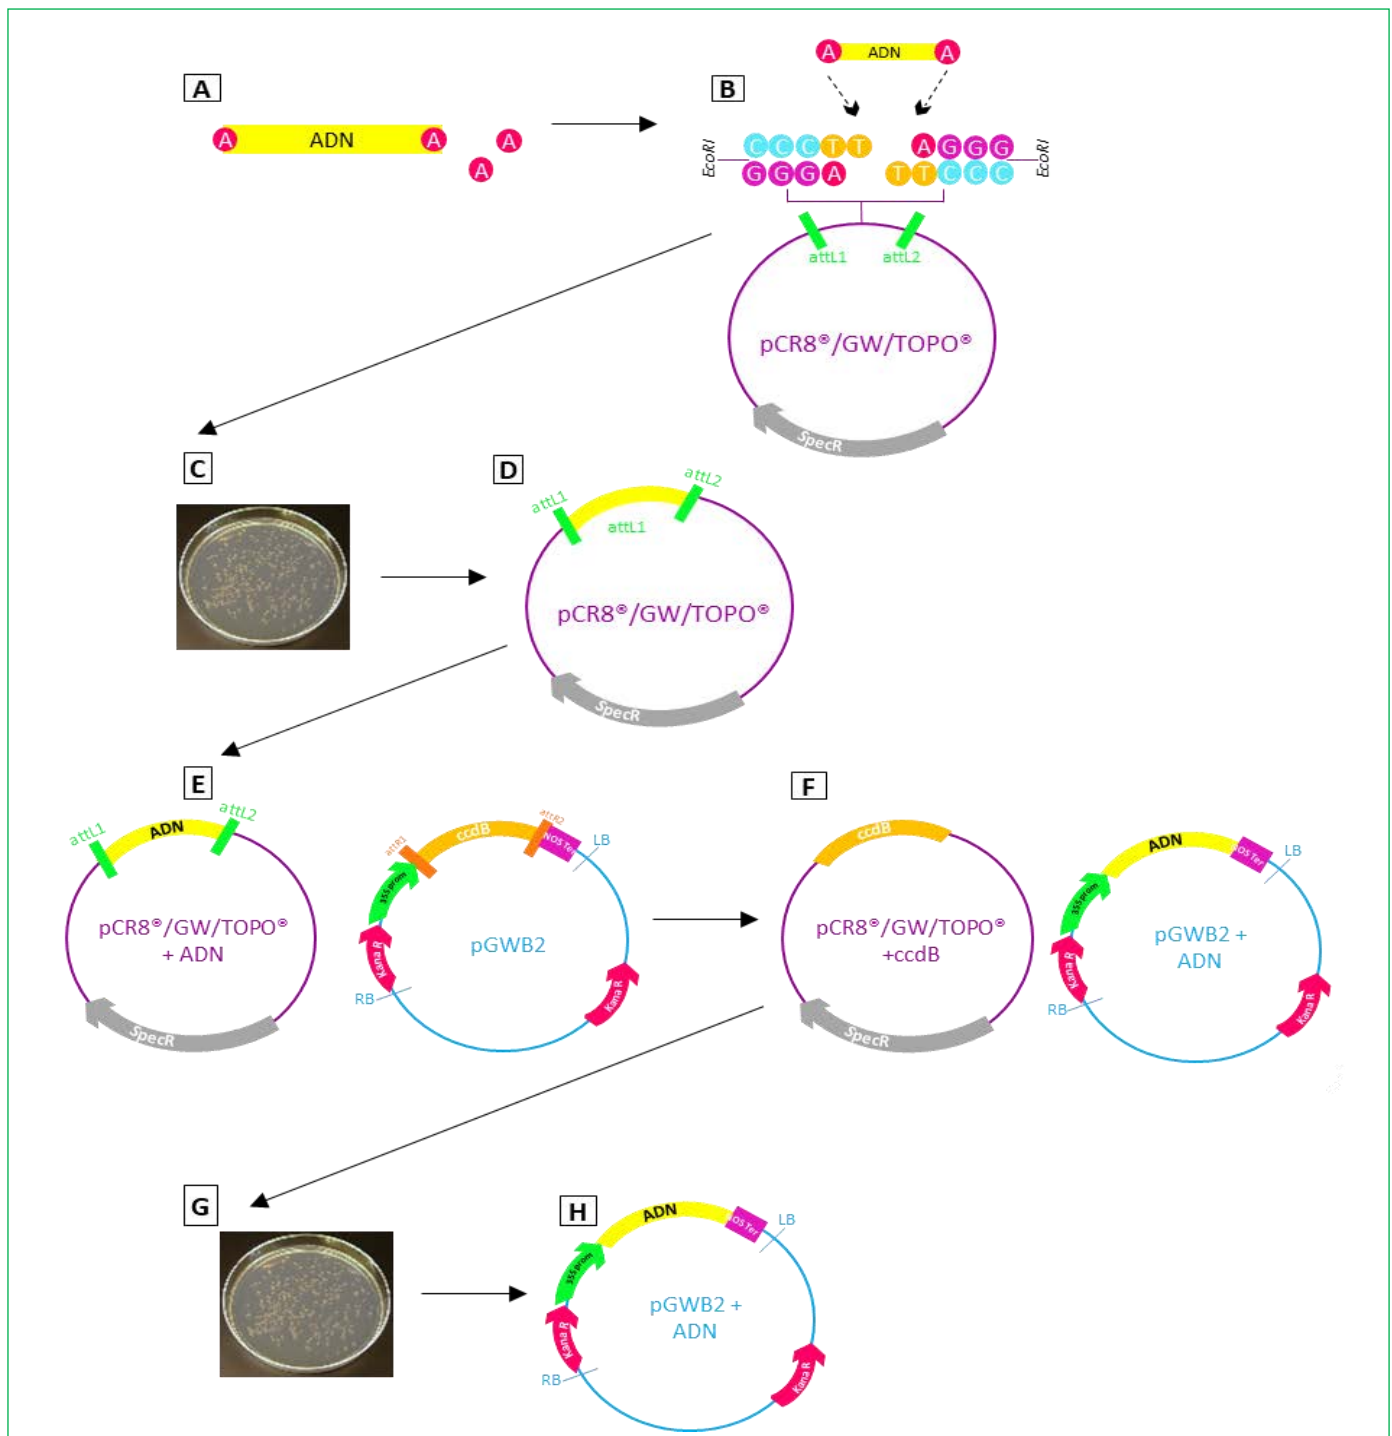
A

A ADN A

A

A

B

A ADN A

EcoRI

C C C T T

G G G A

A G G G

T T C C C

EcoRI

attL1 attL2

pCR8®/GW/TOPO®

SpecR

C

D

attL1 attL2

attL1

pCR8®/GW/TOPO®

SpecR

E

attL1 ADN attL2

pCR8®/GW/TOPO® + ADN

SpecR

attR1 ccdB attR2

NOS Ter

LB

35S prom

Kana R

pGWB2

RB

Kana R

F

ccdB

pCR8®/GW/TOPO® +ccdB

SpecR

ADN

NOS Ter

LB

35S prom

Kana R

pGWB2 + ADN

RB

Kana R

G

H

ADN

NOS Ter

LB

35S prom

Kana R

pGWB2 + ADN

RB

Kana R